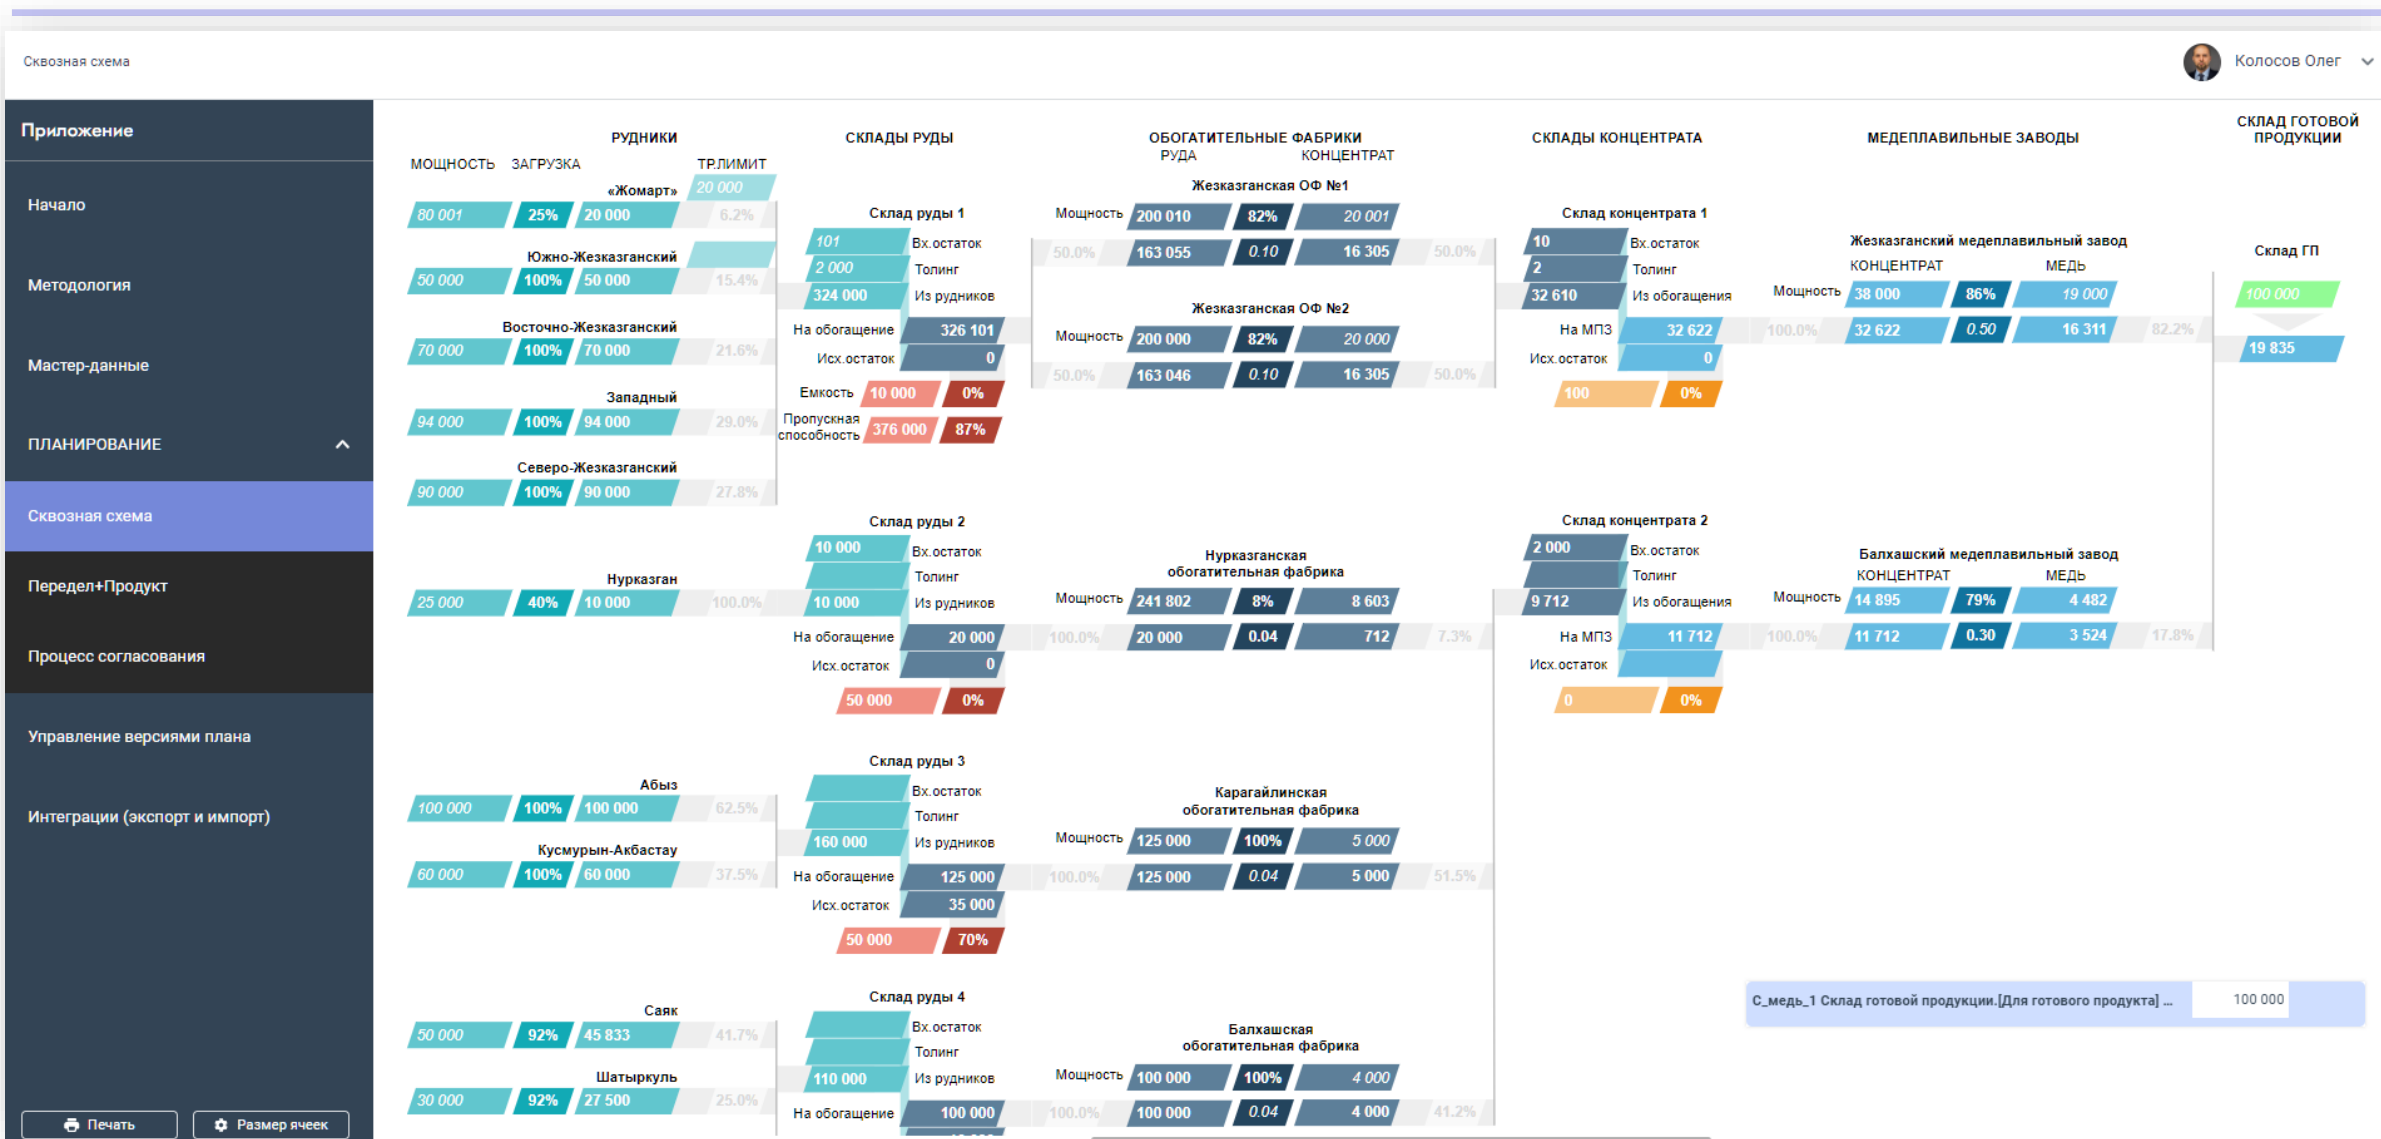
Сквозная схема

Колосов Олег

Приложение

Начало

Методология

Мастер-данные

ПЛАНИРОВАНИЕ

Сквозная схема

Передел+Продукт

Процесс согласования

Управление версиями плана

Интеграции (экспорт и импорт)

Печать

Размер ячеек

РУДНИКИ

МОЩНОСТЬ ЗАГРУЗКА ТР.ЛИМИТ

«Жомарт»
20 000
80 001 25% 20 000 6.2%

Южно-Жезказганский
50 000 100% 50 000 15.4%

Восточно-Жезказганский
70 000 100% 70 000 21.6%

Западный
94 000 100% 94 000 29.0%

Северо-Жезказганский
90 000 100% 90 000 27.8%

Нурказган
25 000 40% 10 000 100.0%

Абыз
100 000 100% 100 000 62.5%

Кусмурын-Акбастау
60 000 100% 60 000 37.5%

Саяк
50 000 92% 45 833 41.7%

Шатыркуль
30 000 92% 27 500 25.0%

СКЛАДЫ РУДЫ

Склад руды 1
101 Вх.остаток
2 000 Толинг
324 000 Из рудников
На обогащение 326 101
Исх.остаток 0
Емкость 10 000 0%
Пропускная способность 376 000 87%

Склад руды 2
10 000 Вх.остаток
Толинг
10 000 Из рудников
На обогащение 20 000
Исх.остаток 0
50 000 0%

Склад руды 3
Вх.остаток
Толинг
160 000 Из рудников
На обогащение 125 000
Исх.остаток 35 000
50 000 70%

Склад руды 4
Вх.остаток
Толинг
110 000 Из рудников
На обогащение 100 000

ОБОГАТИТЕЛЬНЫЕ ФАБРИКИ
РУДА КОНЦЕНТРАТ

Жезказганская ОФ №1
Мощность 200 010 82% 20 001
50.0% 163 055 0.10 16 305 50.0%

Жезказганская ОФ №2
Мощность 200 000 82% 20 000
50.0% 163 046 0.10 16 305 50.0%

Нурказганская обогатительная фабрика
Мощность 241 802 8% 8 603
100.0% 20 000 0.04 712 7.3%

Карагайлинская обогатительная фабрика
Мощность 125 000 100% 5 000
100.0% 125 000 0.04 5 000 51.5%

Балхашская обогатительная фабрика
Мощность 100 000 100% 4 000
100.0% 100 000 0.04 4 000 41.2%

СКЛАДЫ КОНЦЕНТРАТА

Склад концентрата 1
10 Вх.остаток
2 Толинг
32 610 Из обогащения
На МПЗ 32 622
Исх.остаток 0
100 0%

Склад концентрата 2
2 000 Вх.остаток
Толинг
9 712 Из обогащения
На МПЗ 11 712
Исх.остаток
0 0%

МЕДЕПЛАВИЛЬНЫЕ ЗАВОДЫ

Жезказганский медеплавильный завод
КОНЦЕНТРАТ МЕДЬ
Мощность 38 000 86% 19 000
100.0% 32 622 0.50 16 311 82.2%

Балхашский медеплавильный завод
КОНЦЕНТРАТ МЕДЬ
Мощность 14 895 79% 4 482
100.0% 11 712 0.30 3 524 17.8%

СКЛАД ГОТОВОЙ ПРОДУКЦИИ

Склад ГП
100 000
19 835

С_медь_1 Склад готовой продукции.[Для готового продукта] ... 100 000